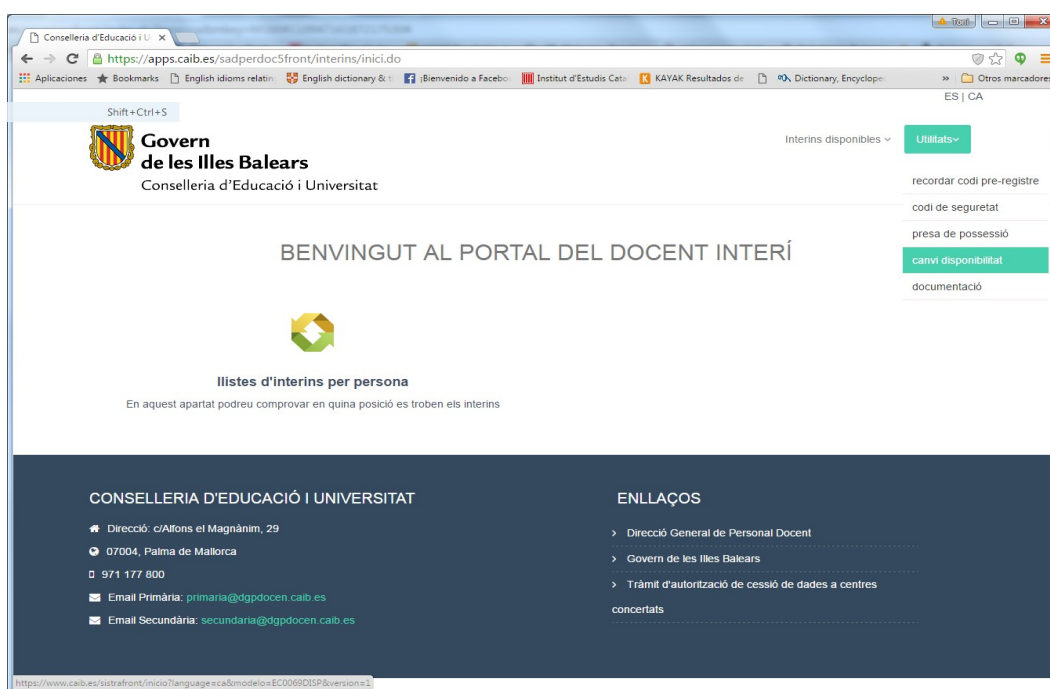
Conselleria d'Educació i U ×

Toni

https://apps.caib.es/sadperdoc5front/interins/inici.do

Aplicaciones Bookmarks English idioms relatin English dictionary & t ¡Bienvenido a Facebo Institut d'Estudis Cata KAYAK Resultados de Dictionary, Encyclope » Otros marcadores

ES | CA

Shift+Ctrl+S

Govern de les Illes Balears
Conselleria d'Educació i Universitat

Interins disponibles

Utilitats

recordar codi pre-registre
codi de seguretat
presa de possessió
canvi disponibilitat
documentació

BENVINGUT AL PORTAL DEL DOCENT INTERÍ

llistes d'interins per persona

En aquest apartat podreu comprovar en quina posició es troben els interins

CONSELLERIA D'EDUCACIÓ I UNIVERSITAT

Direcció: c/Alfons el Magnànim, 29
07004, Palma de Mallorca
971 177 800
Email Primària: primaria@dgpdocen.caib.es
Email Secundària: secundaria@dgpdocen.caib.es

ENLLAÇOS

Direcció General de Personal Docent
Govern de les Illes Balears
Tràmit d'autorització de cessió de dades a centres concertats

https://www.caib.es/sistrafront/inicio?language=ca&modelo=EC0069DISP&version=1